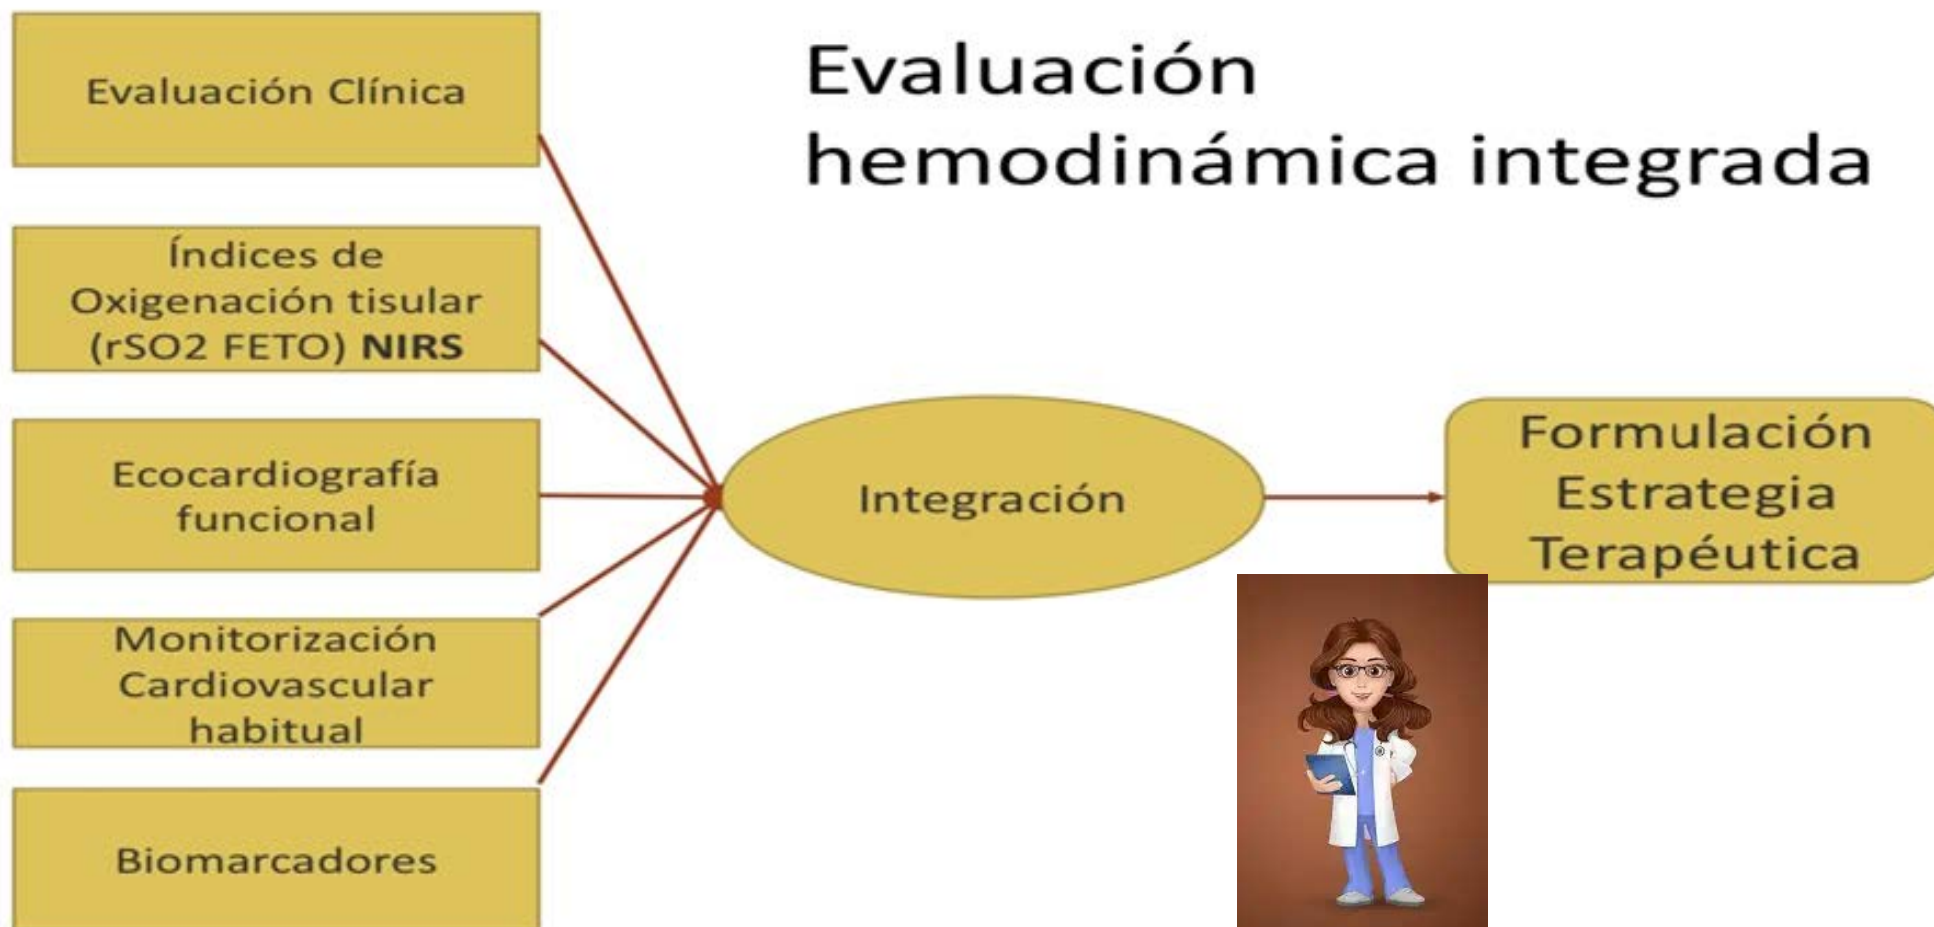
Evaluación hemodinámica integrada

Evaluación Clínica

Índices de Oxigenación tisular (rSO2 FETO) **NIRS**

Ecocardiografía funcional

Monitorización Cardiovascular habitual

Biomarcadores

Integración

Formulación Estrategia Terapéutica